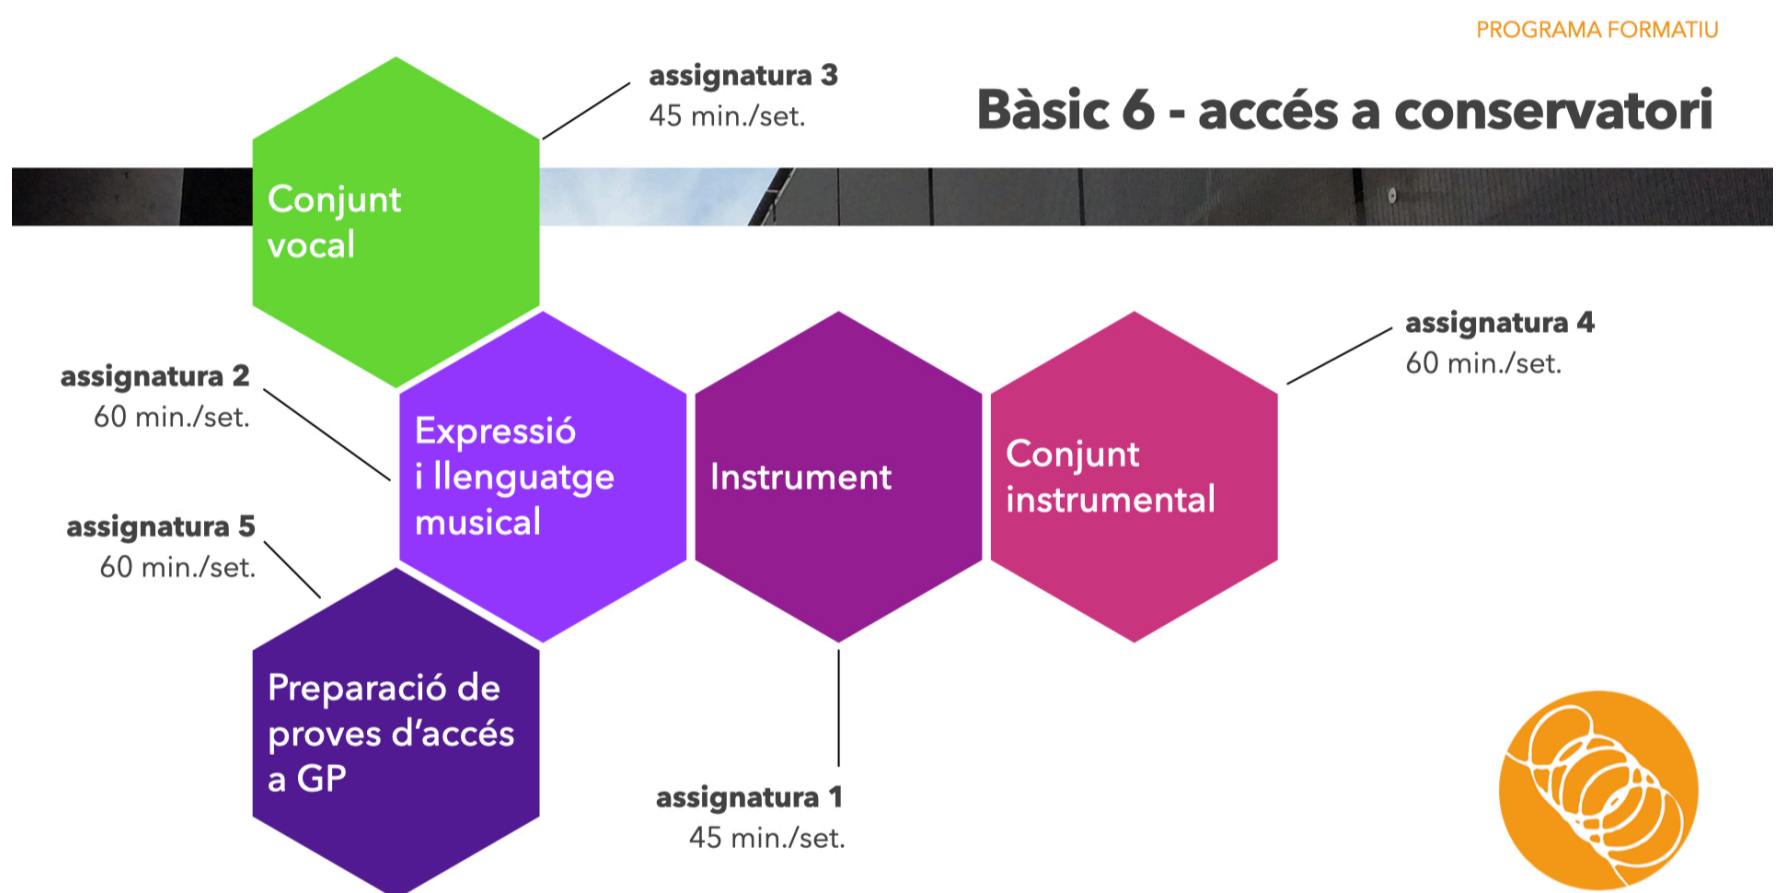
PROGRAMA FORMATIU

Bàsic 6 - accés a conservatori

assignatura 3
45 min./set.

Conjunt vocal

assignatura 2
60 min./set.

Expressió i llenguatge musical

Instrument

Conjunt instrumental

assignatura 4
60 min./set.

assignatura 5
60 min./set.

Preparació de proves d'accés a GP

assignatura 1
45 min./set.